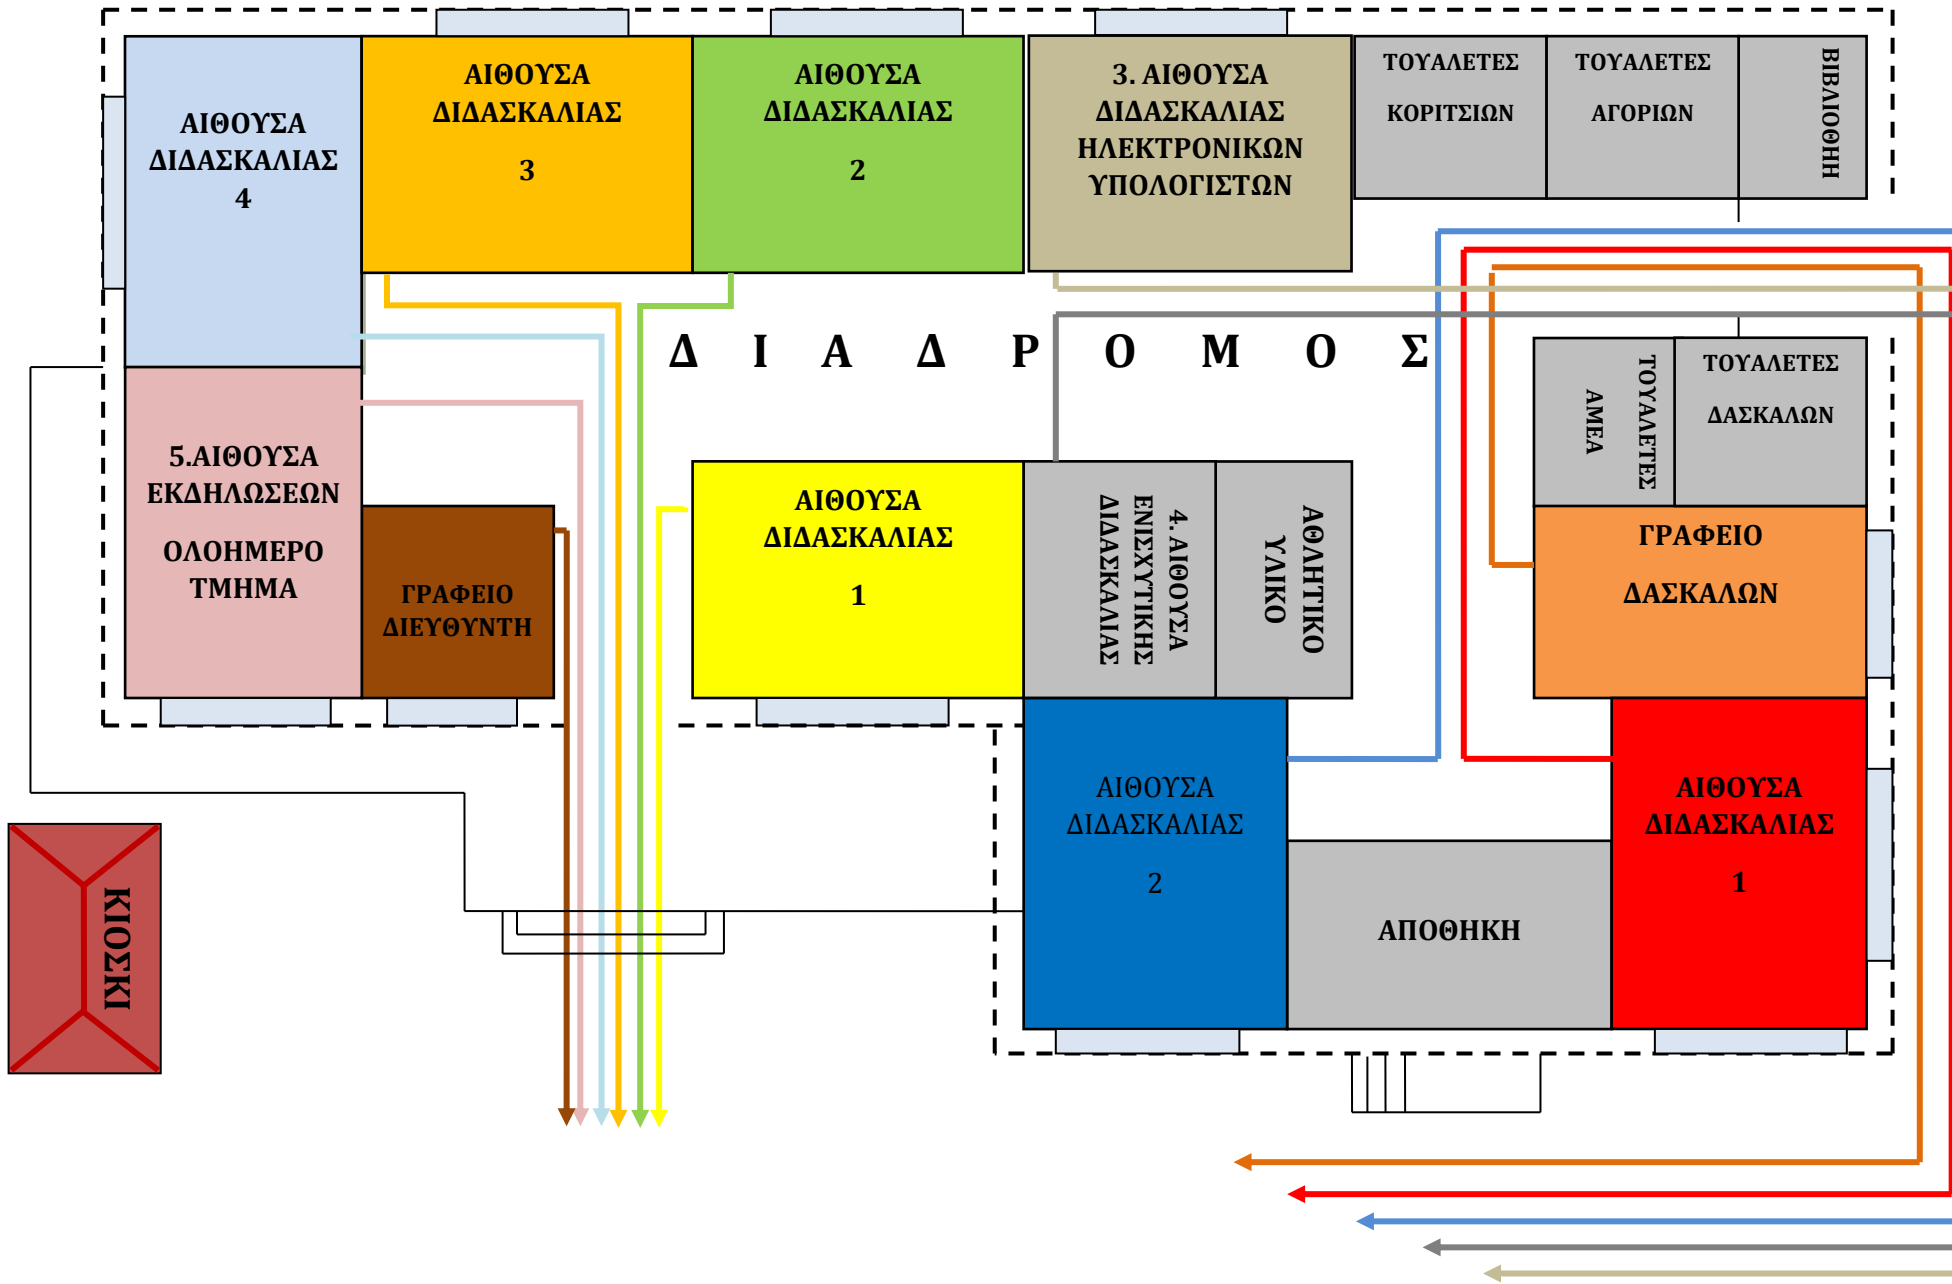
ΑΙΘΟΥΣΑ ΔΙΔΑΣΚΑΛΙΑΣ 4

ΑΙΘΟΥΣΑ ΔΙΔΑΣΚΑΛΙΑΣ 3

ΑΙΘΟΥΣΑ ΔΙΔΑΣΚΑΛΙΑΣ 2

3. ΑΙΘΟΥΣΑ ΔΙΔΑΣΚΑΛΙΑΣ ΗΛΕΚΤΡΟΝΙΚΩΝ ΥΠΟΛΟΓΙΣΤΩΝ

ΤΟΥΑΛΕΤΕΣ ΚΟΡΙΤΣΙΩΝ

ΤΟΥΑΛΕΤΕΣ ΑΓΟΡΙΩΝ

ΒΙΒΛΙΟΘΗΚΗ

Δ Ι Α Δ Ρ Ο Μ Ο Σ

ΤΟΥΑΛΕΤΕΣ ΑΜΕΑ

ΤΟΥΑΛΕΤΕΣ ΔΑΣΚΑΛΩΝ

5.ΑΙΘΟΥΣΑ ΕΚΔΗΛΩΣΕΩΝ

ΟΛΟΗΜΕΡΟ ΤΜΗΜΑ

ΓΡΑΦΕΙΟ ΔΙΕΥΘΥΝΤΗ

ΑΙΘΟΥΣΑ ΔΙΔΑΣΚΑΛΙΑΣ 1

4. ΑΙΘΟΥΣΑ ΕΝΙΣΧΥΤΙΚΗΣ ΔΙΔΑΣΚΑΛΙΑΣ

ΑΘΛΗΤΙΚΟ ΥΛΙΚΟ

ΓΡΑΦΕΙΟ ΔΑΣΚΑΛΩΝ

ΑΙΘΟΥΣΑ ΔΙΔΑΣΚΑΛΙΑΣ 2

ΑΠΟΘΗΚΗ

ΑΙΘΟΥΣΑ ΔΙΔΑΣΚΑΛΙΑΣ 1

ΚΙΟΣΚΙ